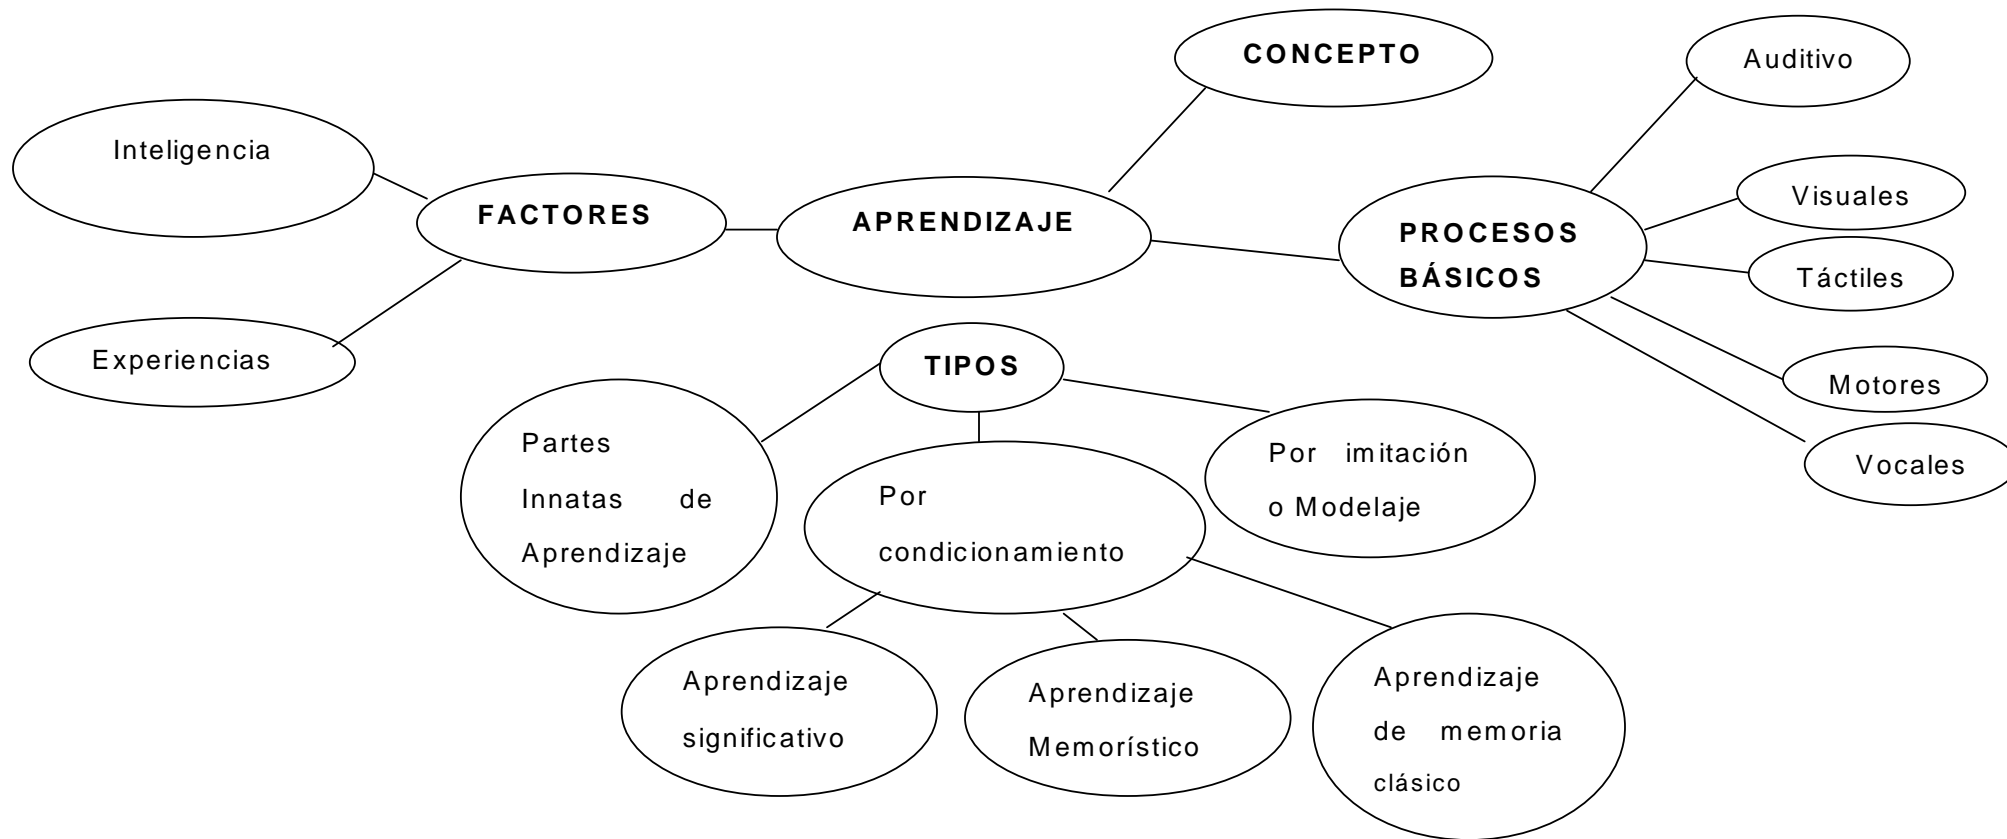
CONCEPTO

Auditivo

Inteligencia

FACTORES

APRENDIZAJE

PROCESOS BÁSICOS

Visuales

Táctiles

Experiencias

TIPOS

Motores

Vocales

Partes Innatas de Aprendizaje

Por condicionamiento

Por imitación o Modelaje

Aprendizaje significativo

Aprendizaje Memorístico

Aprendizaje de memoria clásico